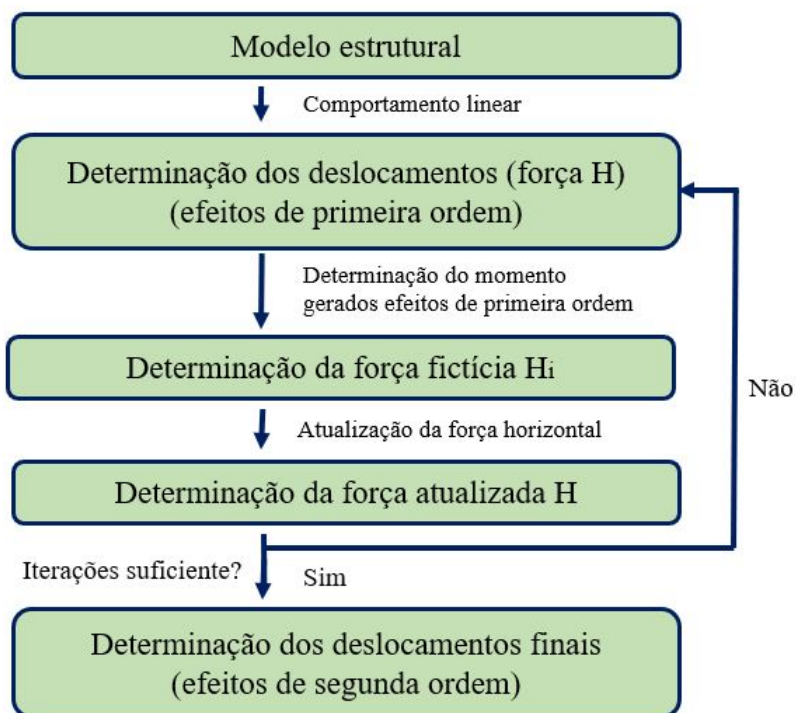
Modelo estrutural

Comportamento linear

Determinação dos deslocamentos (força H)
(efeitos de primeira ordem)

Determinação do momento gerados efeitos de primeira ordem

Determinação da força fictícia $H_i$

Não

Atualização da força horizontal

Determinação da força atualizada H

Iterações suficiente?

Sim

Determinação dos deslocamentos finais
(efeitos de segunda ordem)